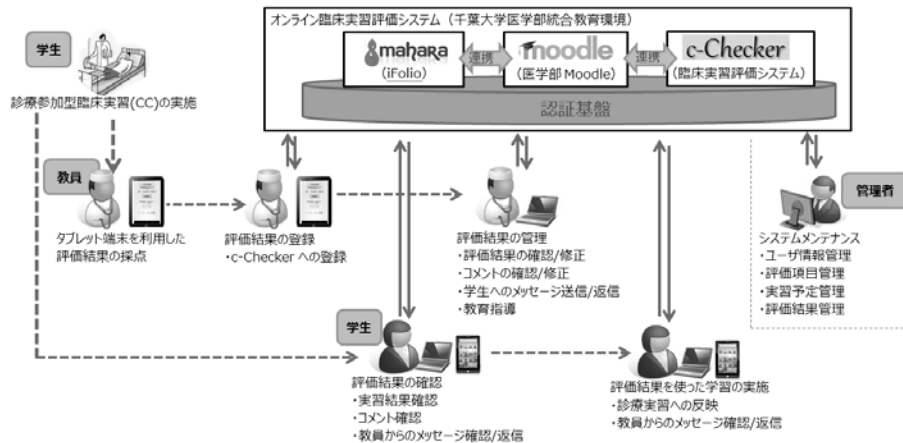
オンライン臨床実習評価システム（千葉大学医学部統合教育環境）

mahara
(iFolio)

連携

moodle
(医学部 Moodle)

連携

c-Checker
(臨床実習評価システム)

認証基盤

学生

診療参加型臨床実習(CC)の実施

教員

タブレット端末を利用した評価結果の採点

評価結果の登録
・c-Checker への登録

評価結果の管理
・評価結果の確認/修正
・コメントの確認/修正
・学生へのメッセージ送信/返信
・教育指導

管理者

システムメンテナンス
・ユーザ情報管理
・評価項目管理
・実習予定管理
・評価結果管理

学生

評価結果の確認
・実習結果確認
・コメント確認
・教員からのメッセージ確認/返信

評価結果を使った学習の実施
・診療実習への反映
・教員からのメッセージ確認/返信